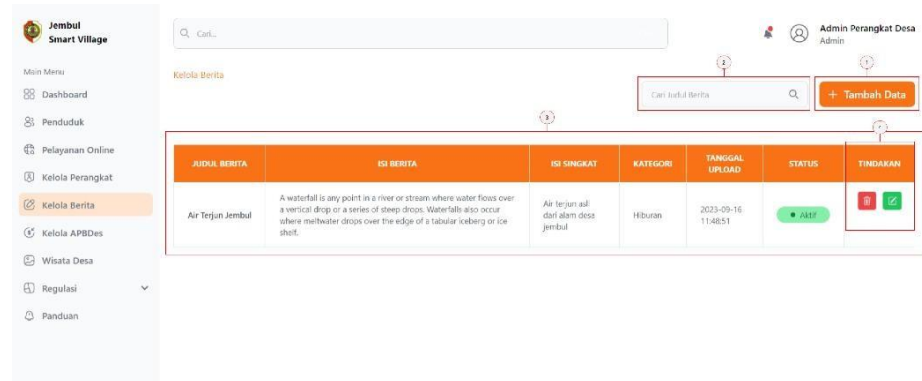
Jembul
Smart Village

Main Menu
Dashboard
Penduduk
Pelayanan Online
Kelola Perangkat
Kelola Berita
Kelola APBDes
Wisata Desa
Regulasi
Panduan

Cari...

Admin Perangkat Desa
Admin

Kelola Berita

2
Cari Judul Berita

1
+ Tambah Data

3

4

| JUDUL BERITA | ISI BERITA | ISI SINGKAT | KATEGORI | TANGGAL UPLOAD | STATUS | TINDAKAN |
|---|---|---|---|---|---|---|
| Air Terjun Jembul | A waterfall is any point in a river or stream where water flows over a vertical drop or a series of steep drops. Waterfalls also occur where meltwater drops over the edge of a tabular iceberg or ice shelf. | Air terjun asli dari alam desa jembul | Hiburan | 2023-09-16 11:48:51 | • Aktif | |